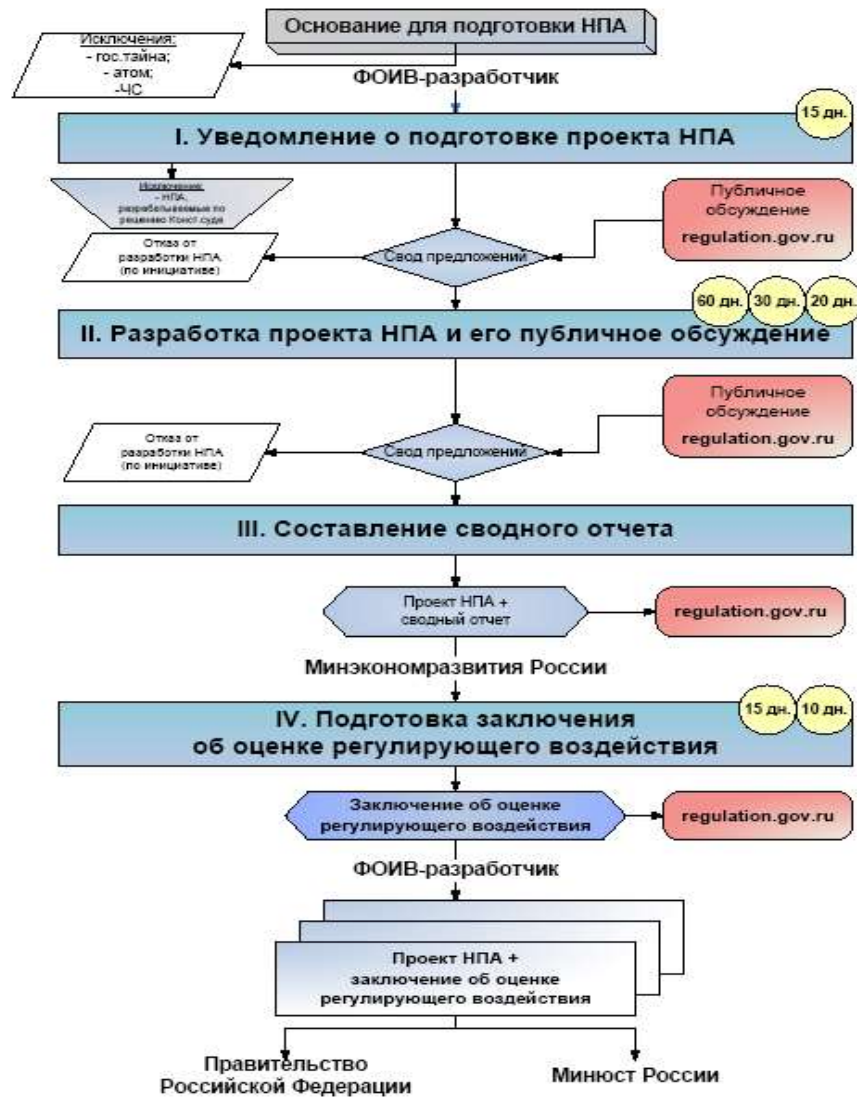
Основание для подготовки НПА

Исключения:
- гос.тайна;
- атом;
-ЧС

ФОИВ-разработчик

15 дн.

I. Уведомление о подготовке проекта НПА

Исключение:
- НПА, разрабатываемые по решению Конст.суда

Отказ от разработки НПА (по инициативе)

Свод предложений

Публичное обсуждение
regulation.gov.ru

60 дн. 30 дн. 20 дн.

II. Разработка проекта НПА и его публичное обсуждение

Отказ от разработки НПА (по инициативе)

Свод предложений

Публичное обсуждение
regulation.gov.ru

III. Составление сводного отчета

Проект НПА + сводный отчет

regulation.gov.ru

Минэкономразвития России

15 дн. 10 дн.

IV. Подготовка заключения об оценке регулирующего воздействия

Заключение об оценке регулирующего воздействия

regulation.gov.ru

ФОИВ-разработчик

Проект НПА + заключение об оценке регулирующего воздействия

Правительство Российской Федерации

Минюст России